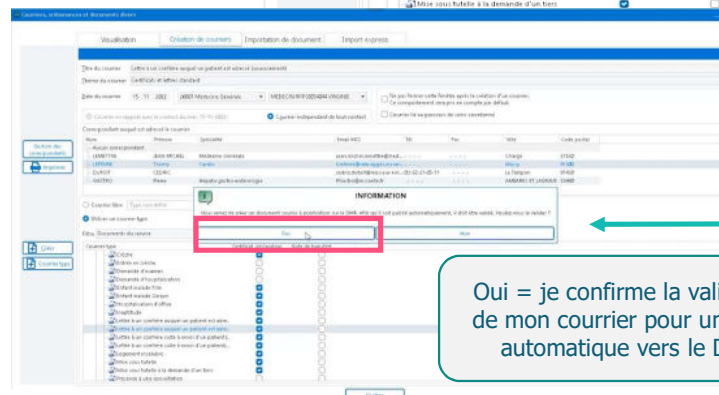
Mise sous tutelle à la demande d'un tiers

Courriers, ordonnances et documents divers

Visualisation | Création de courriers | Importation de document | Import express

Titre du courrier: Lettre à un confrère auquel un patient est adressé (sous-traitement)

Thème du courrier: Certificats et lettres standard

Date du courrier: 15/11/2022 | AMBR Médecine Générale | MEDECIN RPPS 00000 VIRGINIE

Ne pas fermer cette fenêtre après la création d'un courrier

Ce complètement sera pris en compte par défaut

Courrier lié au parcours de soins coordonné

Courrier en rapport avec le contact du lun. 15/11/2022

Courrier indépendant de tout contact

Correspondant auquel est adressé le courrier

| Nom | Prénom | Spécialité | Email MSS | Tél | Fax | Ville | Code postal |
|---|---|---|---|---|---|---|---|
| Aucun correspondant | | | | | | | |
| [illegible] | JEAN MICHEL | Médecine Générale | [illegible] | | | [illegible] | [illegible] |
| LEFEVRE | Thierry | Cardio | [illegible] | | | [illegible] | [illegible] |
| DUPONT | CEDRIC | | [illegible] | | | La Tranquille | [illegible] |
| MATTRO | Pierre | Hépato-gastro-entérologie | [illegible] | | | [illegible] | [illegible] |

Gestion des correspondants

Imprimer

Courrier libre

Utiliser un courrier-type

Filtre: Documents du dossier

Courrier-type | Certificat obligatoire | Acte de tout droit

Créer

Courrier type

INFORMATION

Vous venez de créer un document soumis à publication sur le DMP, afin qu'il soit publié automatiquement, il doit être validé. Voulez-vous le valider ?

Oui | Non

Crèche
Entrée en crèche
Demande d'examen
Demande d'hospitalisation
Enfant malade Fille
Enfant malade Garçon
Hospitalisation d'office
Inaptitude
Lettre à un confrère auquel un patient est adre...
Lettre à un confrère auquel un patient est adre...
Lettre à un confrère suite à envoi d'un patient...
Lettre à un confrère suite à envoi d'un patient...
Logement insalubre
Mise sous tutelle
Mise sous tutelle à la demande d'un tiers
Prise en charge d'une spécialisation

Sortie

Oui = je confirme la vali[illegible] de mon courrier pour u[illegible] automatique vers le D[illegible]